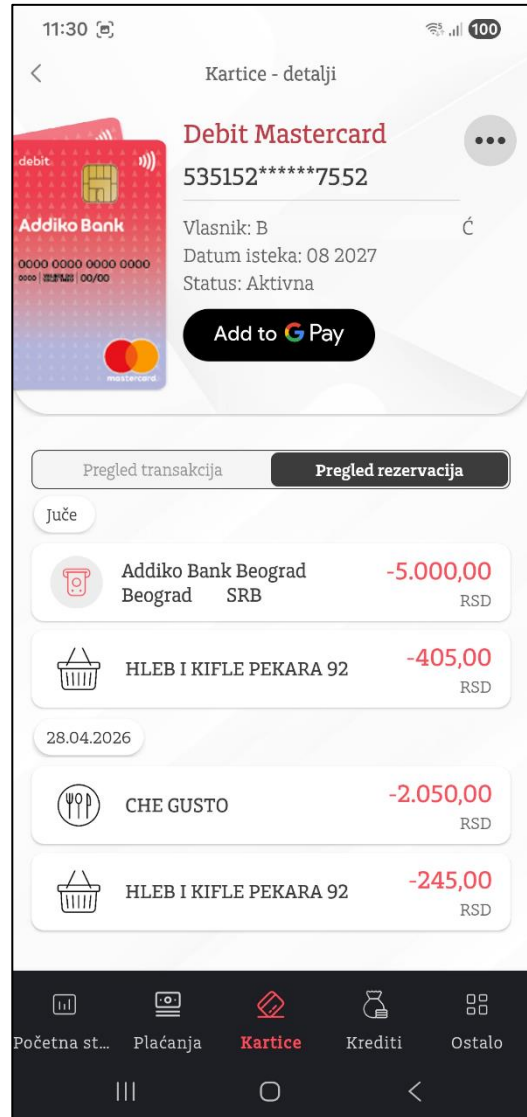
11:30

100

Kartice - detalji

debit

Addiko Bank

0000 0000 0000 0000
0000 00/00

mastercard

Debit Mastercard

535152******7552

Vlasnik: B Ć

Datum isteka: 08 2027

Status: Aktivna

Add to G Pay

Pregled transakcija

Pregled rezervacija

Juče

Addiko Bank Beograd Beograd SRB

-5.000,00 RSD

HLEB I KIFLE PEKARA 92

-405,00 RSD

28.04.2026

CHE GUSTO

-2.050,00 RSD

HLEB I KIFLE PEKARA 92

-245,00 RSD

Početna st...

Plaćanja

Kartice

Krediti

Ostalo